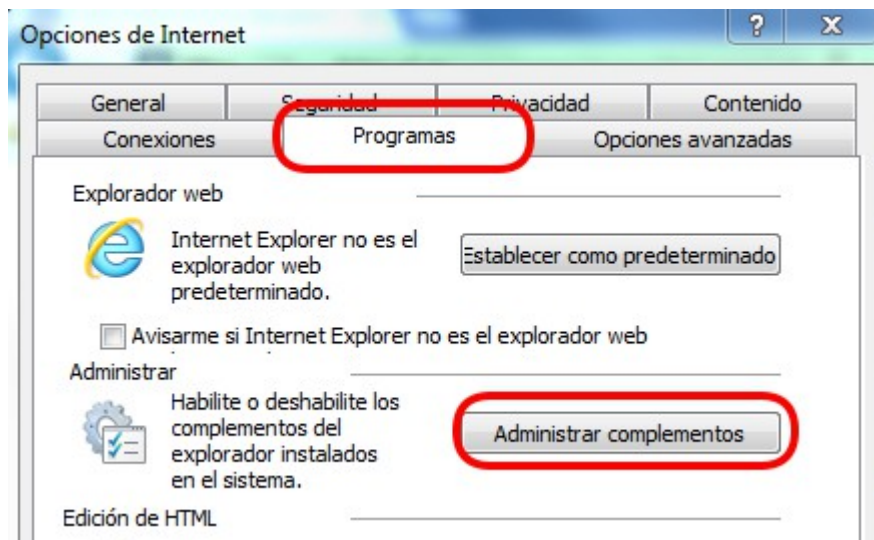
Opciones de Internet

?

X

General

Seguridad

Privacidad

Contenido

Conexiones

Programas

Opciones avanzadas

Explorador web

Internet Explorer no es el explorador web predeterminado.

Establecer como predeterminado

Avisarme si Internet Explorer no es el explorador web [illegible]

Administrar

Habilite o deshabilite los complementos del explorador instalados en el sistema.

Administrar complementos

Edición de HTML